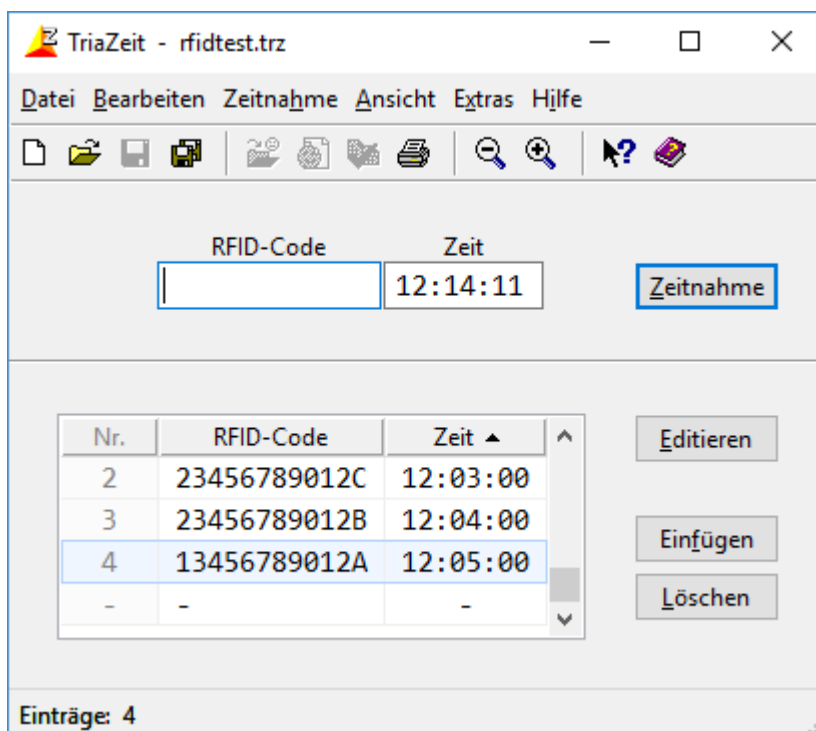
TriaZeit - rfidtest.trz

Datei Bearbeiten Zeitnahme Ansicht Extras Hilfe

RFID-Code
Zeit
12:14:11
Zeitnahme

| Nr. | RFID-Code | Zeit |
|---|---|---|
| 2 | 23456789012C | 12:03:00 |
| 3 | 23456789012B | 12:04:00 |
| 4 | 13456789012A | 12:05:00 |
| - | - | - |

Editieren
Einfügen
Löschen

Einträge: 4